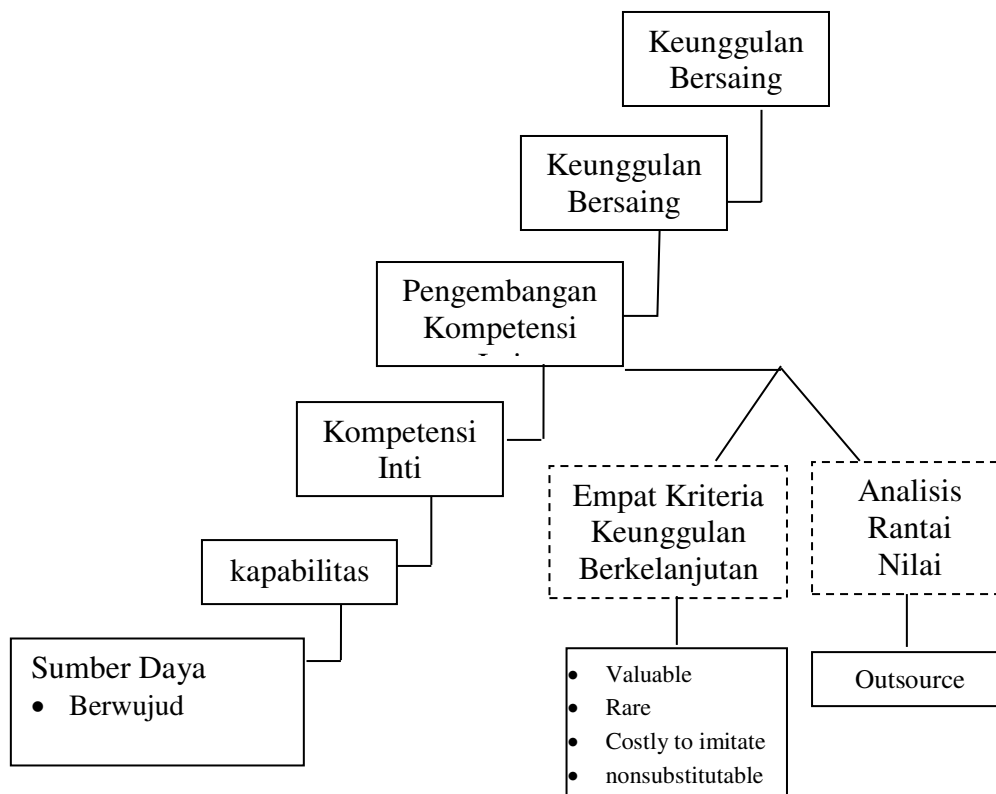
Keunggulan Bersaing

Keunggulan Bersaing

Pengembangan Kompetensi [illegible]

Kompetensi Inti

kapabilitas

Sumber Daya
• Berwujud

Empat Kriteria Keunggulan Berkelanjutan

Analisis Rantai Nilai

• Valuable
• Rare
• Costly to imitate
• nonsubstitutable

Outsource